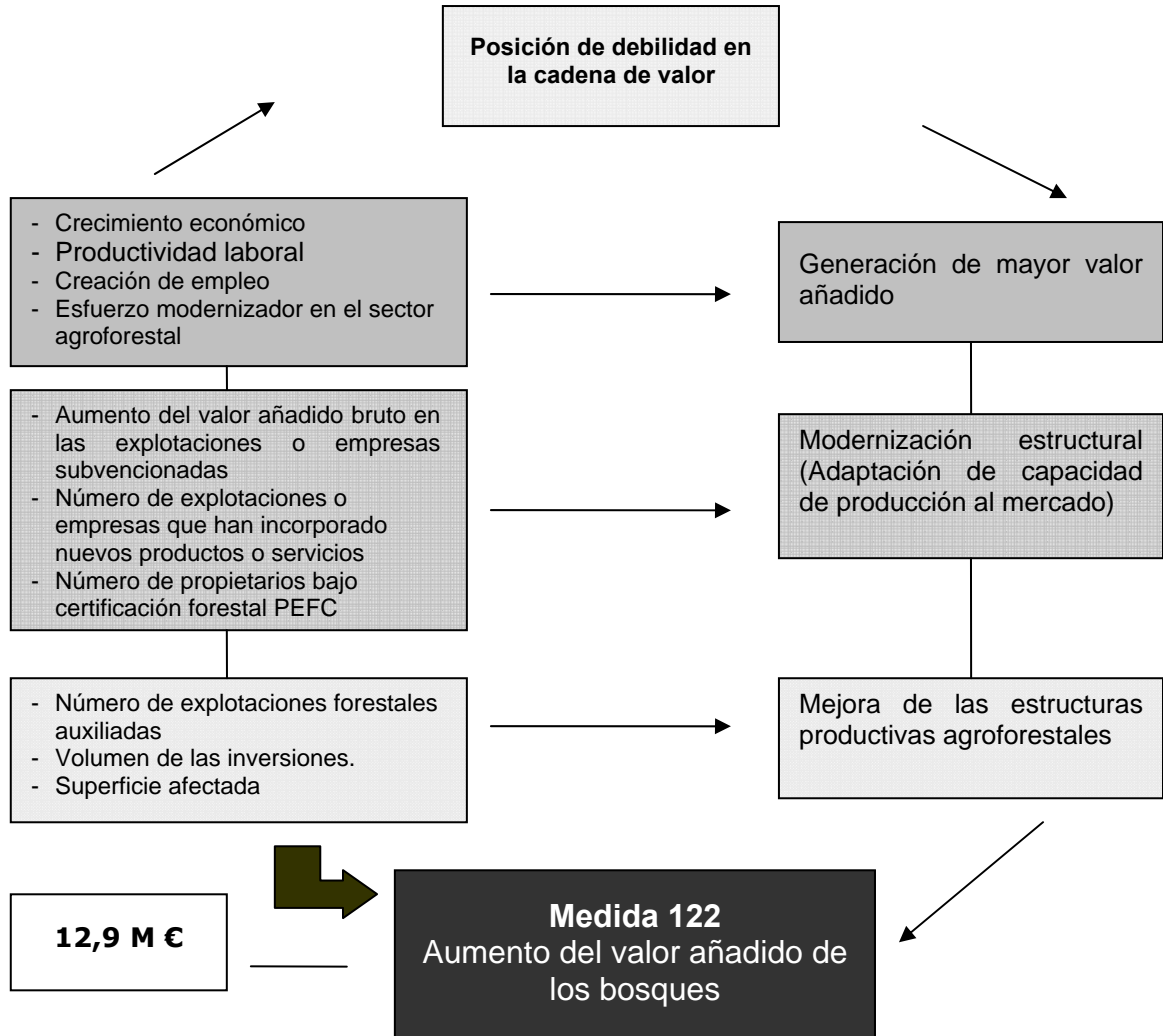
Posición de debilidad en la cadena de valor

- Crecimiento económico
- Productividad laboral
- Creación de empleo
- Esfuerzo modernizador en el sector agroforestal

Generación de mayor valor añadido

- Aumento del valor añadido bruto en las explotaciones o empresas subvencionadas
- Número de explotaciones o empresas que han incorporado nuevos productos o servicios
- Número de propietarios bajo certificación forestal PEFC

Modernización estructural (Adaptación de capacidad de producción al mercado)

- Número de explotaciones forestales auxiliadas
- Volumen de las inversiones.
- Superficie afectada

Mejora de las estructuras productivas agroforestales

12,9 M €

Medida 122
Aumento del valor añadido de los bosques